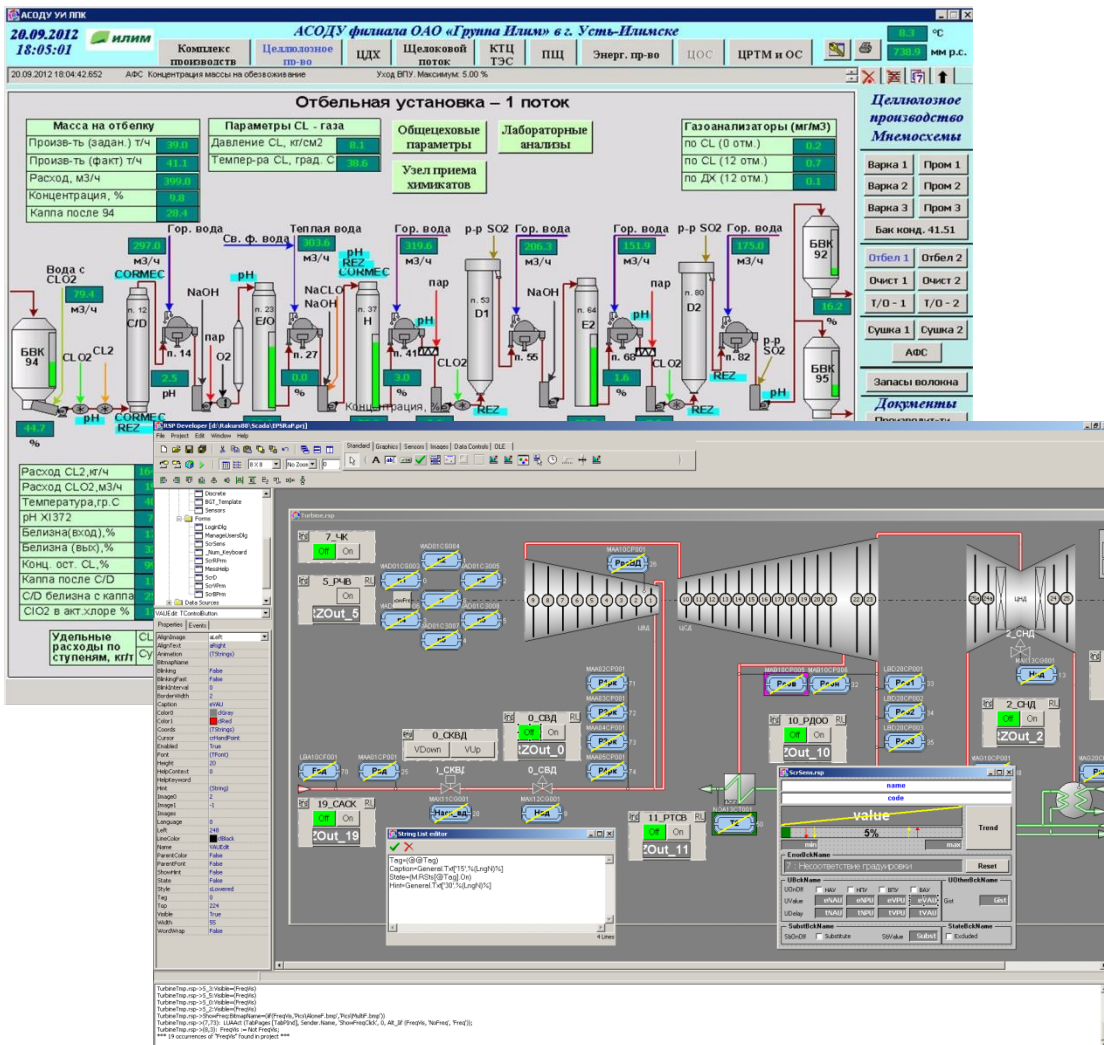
АСОДУ УИ ЛПК

20.09.2012
18:05:01
илим

АСОДУ филиала ОАО «Группа Илим» в г. Усть-Илимске

8.3 °С
730.9 мм р.с.

Комплекс производств | Целлюлозное пр-во | ЦДХ | Щелоковой поток | КТЦ ТЭС | ПЦ | Энерг. пр-во | ЦОС | ЦРТМ и ОС

20.09.2012 18:04:42.652 АФС Концентрация массы на обезвоживание Уход ВПУ. Максимум: 5.00 %

Отбельная установка – 1 поток

Масса на отбелку
| Произв-ть (задан.) т/ч | 39.0 |
| Произв-ть (факт) т/ч | 41.1 |
| Расход, м3/ч | 399.0 |
| Концентрация, % | 9.8 |
| Каппа после 94 | 28.4 |

Параметры CL - газа
| Давление CL, кг/см2 | 8.1 |
| Темпер-ра CL, град. С | 38.6 |

Общецеховые параметры

Лабораторные анализы

Узел приема химикатов

Газоанализаторы (мг/м3)
| по CL (0 отм.) | 0.2 |
| по CL (12 отм.) | 0.7 |
| по ДХ (12 отм.) | 0.1 |

Целлюлозное производство Мнемосхемы

Варка 1 | Пром 1
Варка 2 | Пром 2
Варка 3 | Пром 3
Бак конд. 41.51
Отбел 1 | Отбел 2
Очист 1 | Очист 2
Т/О - 1 | Т/О - 2
Сушка 1 | Сушка 2
АФС
Запасы волокна
Документы
Производит-ти

Вода с CLO2 79.4 м3/ч
297.0 Гор. вода CORMEC
Св. ф. вода pH
Теплая вода 303.6 м3/ч
pH REZ CORMEC
Гор. вода 319.6 м3/ч
р-р SO2 Гор. вода 206.3 м3/ч
Гор. вода 151.9 м3/ч
р-р SO2 Гор. вода 175.0 м3/ч
БВК 92
16.2 %
БВК 94
CLO2 CL2
NaOH
пар
O2
NaCLO NaOH
пар
п. 12 C/D
п. 14
п. 23 E/O
п. 27
п. 37 H
п. 41
п. 53 D1
п. 55
NaOH
п. 64 E2
п. 68
п. 80 D2
пар
п. 82
р-р SO2
pH
CLO2
CLO2
REZ
REZ
REZ
2.5 %
0.0 %
3.0 %
1.6 %
БВК 95
pH
CORMEC REZ
44.7 %
Концентрация, %

Расход CL2,кг/ч
Расход CLO2,м3/ч
Температура,гр.С
pH XI372
Белизна(вход),%
Белизна (вых),%
Конц. ост. CL,%
Каппа после C/D
C/D белизна с каппа
ClO2 в акт.хлоре %

Удельные расходы по ступеням, кг/т

RSP Developer [d:\Rakurs80\Scada\PSRaP.prj]
File Project Edit Window Help
Standard Graphics Sensors Images Data Controls DLE
Discrete
BGT_Template
Sensors
Forms
LoginDlg
ManageUsersDlg
ScrSens
Num_Keyboard
ScrRFrm
MessHelp
ScrD
ScrWrm
ScrBFrm
Data Sources
VALEdit TControlButton
Properties Events
AlignImage aLeft
AlignText aRight
Animation (TStrings)
BitmapName
Blinking False
BlinkingFast False
BlinkInterval 0
BorderWidth 2
Caption eVAU
Color0 clGray
Color1 clRed
Coords (TStrings)
Cursor crHandPoint
Enabled True
Font (TFont)
Height 20
HelpContext 0
Helpkeyword
Hint (String)
Image0 -2
Image1 -1
Images
Language 0
Left 248
LineColor clBlack
Name VALEdit
ParentColor False
ParentFont False
ShowHint False
State False
Style sLowered
Tag 0
Top 224
Visible True
Width 55
WordWrap False

Turbine.rsp
7_ЧК Off On
5_РЧВ Off On ZOut_5
0_СКВД VDown VUp
0_СВД Off On ZOut_0
10_РДОО Off On ZOut_10
2_СНД
2_СНД Off On ZOut_2
19_САСК Off On ZOut_19
11_РТСВ Off On ZOut_11
1_СКВД
0_СВД
MAA10CP001 Рвсвд
ЦВД ЦСД ЦНД
Рвсвд Рвсвд Рвсвд Рвсвд
MAB10CP005 MAB10CP006
Рчсн Рчсн
Нсвд Нсвд
MAX10CG001 MAX12CG001

String List editor
Tag=(@@Tag)
Caption=General.Txt['15',%(LngN)%]
State=(M.RSts[@Tag].On)
Hint=General.Txt['30',%(LngN)%]
4 Lines

ScrSens.rsp
name
code
value
5%
Trend
min max
ErrorBckName
7. Несоответствие градуировки
Reset
UBckName
UOnOff НАУ НПУ ВПУ ВАУ
UValue eNAU eNPU eVPU eVAU
UDelay tNAU tNPU tVPU tVAU
UOtherBckName
Gist
SubstBckName
SbOnOff Substitute SbValue Subst
StateBckName
Excluded

TurbineTmp.rsp->5_0:Visible=(FreqVis)
TurbineTmp.rsp->5_5:Visible=(FreqVis)
TurbineTmp.rsp->5_0:Visible=(FreqVis)
TurbineTmp.rsp->5_5:Visible=(FreqVis)
TurbineTmp.rsp->ShowFreq:BitmapName=(IIf(FreqVis,'Pics\AloneF.bmp','Pics\MultF.bmp'))
TurbineTmp.rsp->(7,73): LUAAct (TabPages [TabPIn], Sender.Name, 'ShowFreqClick', 0, Alt_IF (FreqVis, 'NoFreq', 'Freq'));
TurbineTmp.rsp->(8,3): FreqVis := Not FreqVis;
*** 19 occurrences of "FreqVis" found in project ***